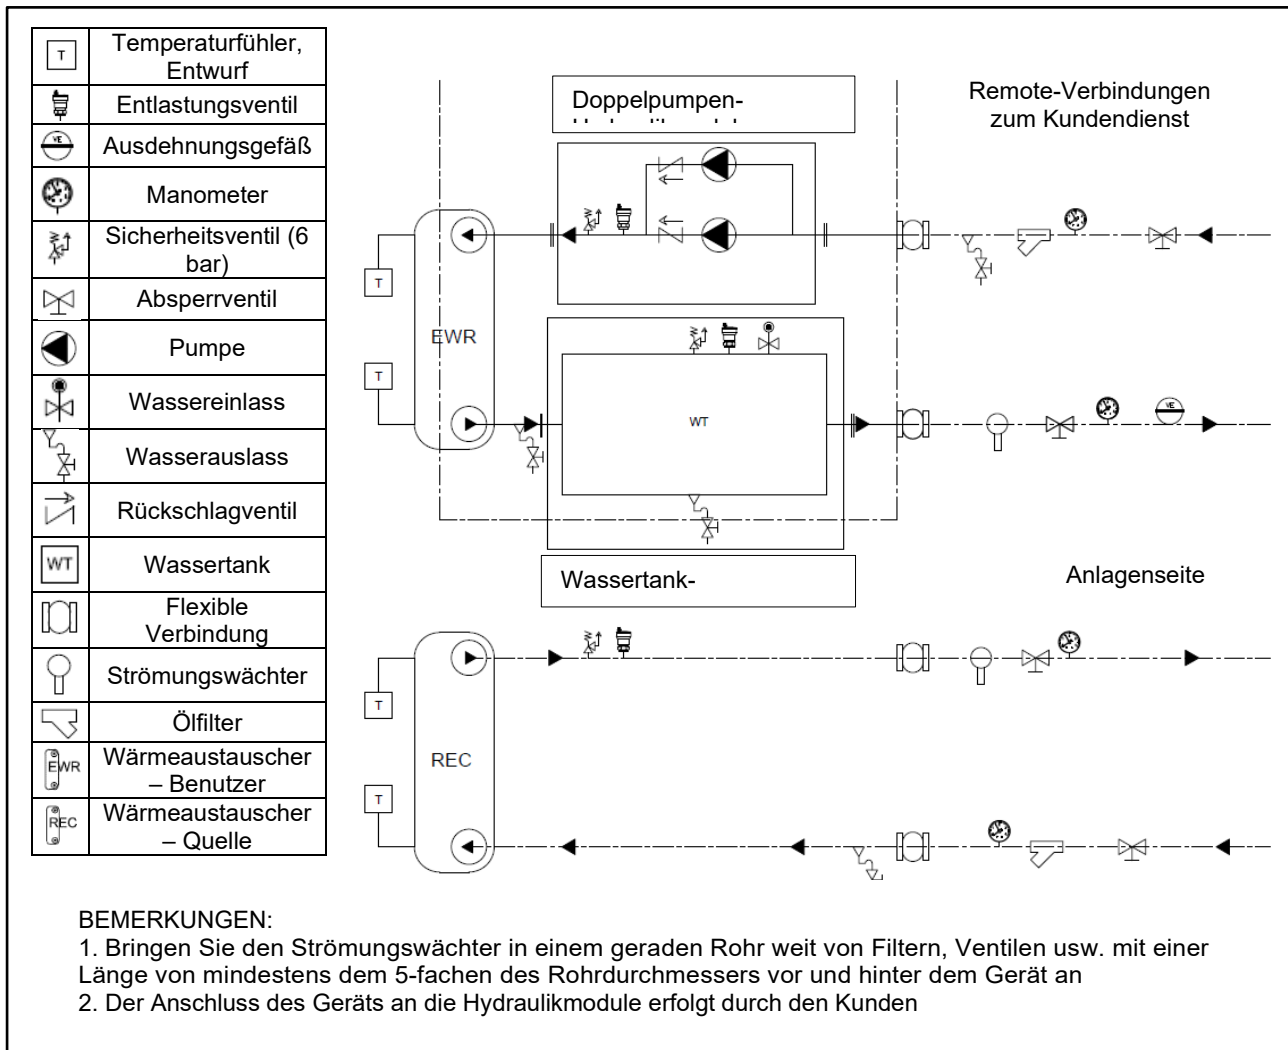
| | |
|---|---|
| T | Temperaturfühler, Entwurf |
| | Entlastungsventil |
| | Ausdehnungsgefäß |
| | Manometer |
| | Sicherheitsventil (6 bar) |
| | Absperrventil |
| | Pumpe |
| | Wassereinlass |
| | Wasserauslass |
| | Rückschlagventil |
| WT | Wassertank |
| | Flexible Verbindung |
| | Strömungswächter |
| | Ölfilter |
| EWR | Wärmeaustauscher – Benutzer |
| REC | Wärmeaustauscher – Quelle |

Doppelpumpen- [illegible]

Remote-Verbindungen zum Kundendienst

T

T

EWR

WT

Wassertank-

Anlagenseite

T

T

REC

BEMERKUNGEN:
1. Bringen Sie den Strömungswächter in einem geraden Rohr weit von Filtern, Ventilen usw. mit einer Länge von mindestens dem 5-fachen des Rohrdurchmessers vor und hinter dem Gerät an
2. Der Anschluss des Geräts an die Hydraulikmodule erfolgt durch den Kunden